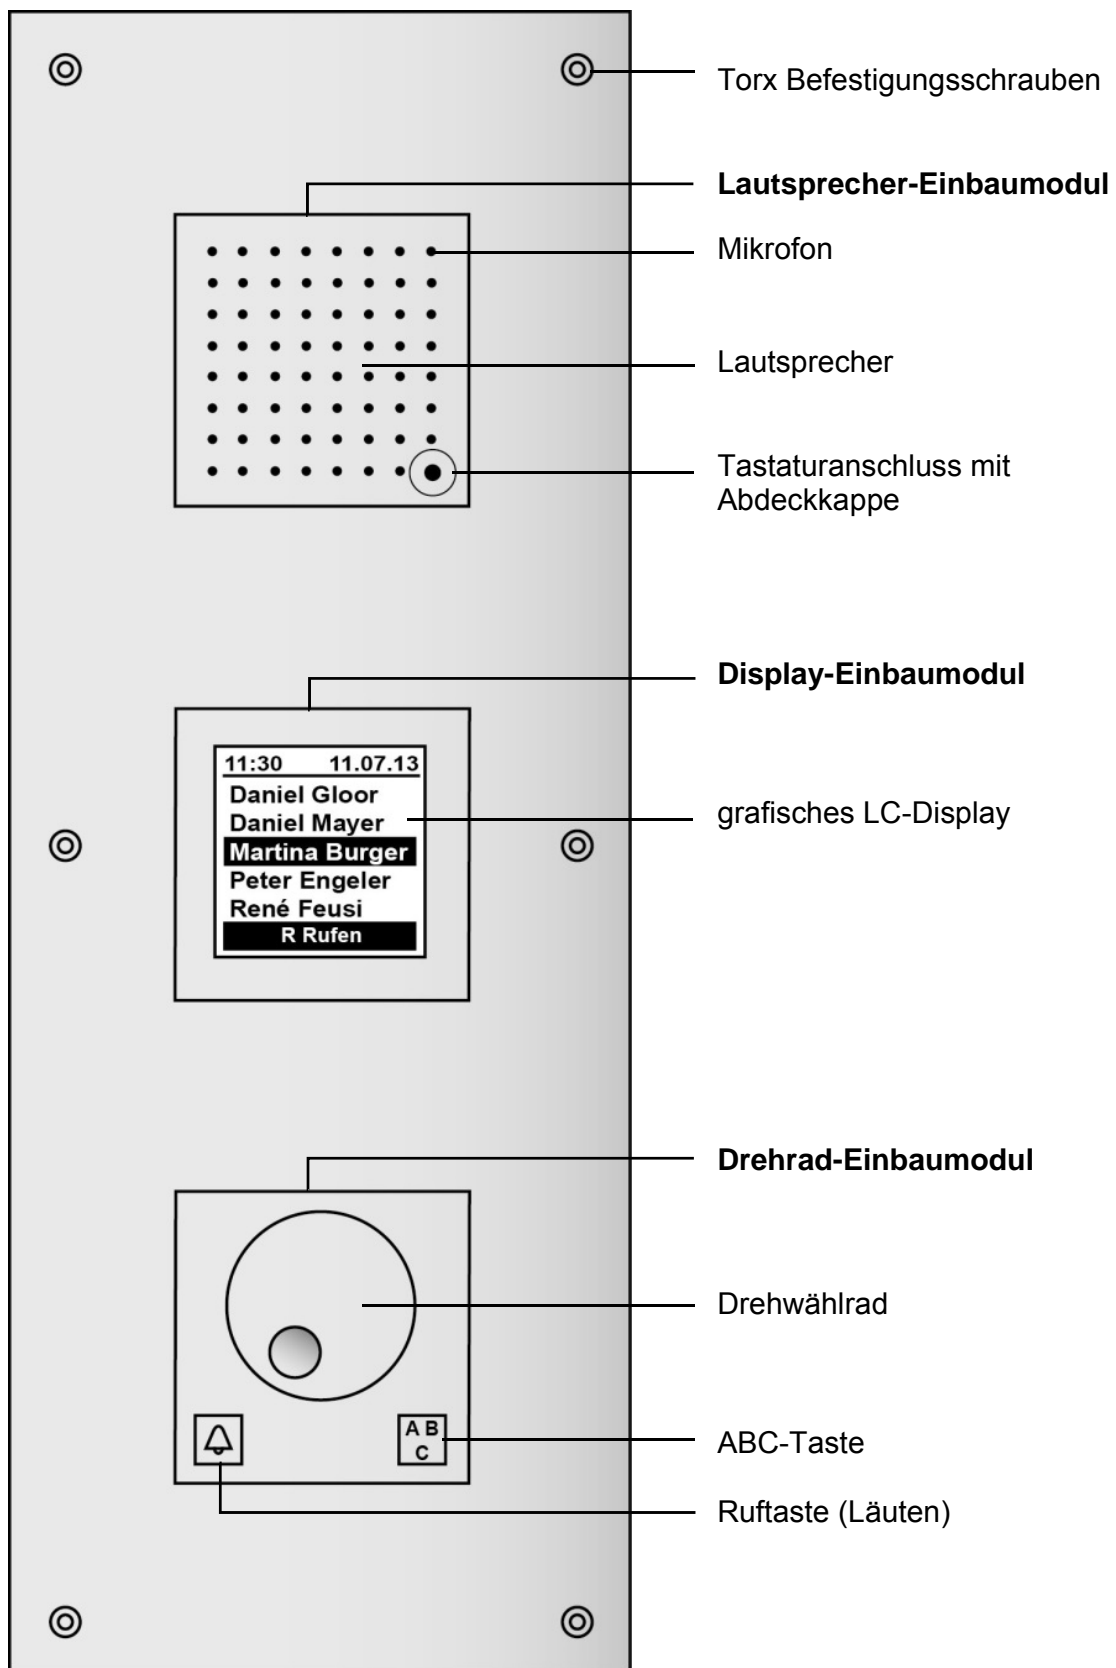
Torx Befestigungsschrauben

Lautsprecher-Einbaumodul

Mikrofon

Lautsprecher

Tastaturanschluss mit Abdeckkappe

Display-Einbaumodul

11:30 11.07.13
Daniel Gloor
Daniel Mayer
Martina Burger
Peter Engeler
René Feusi
R Rufen

grafisches LC-Display

Drehrad-Einbaumodul

Drehwählrad

A B
C

ABC-Taste

Ruftaste (Läuten)